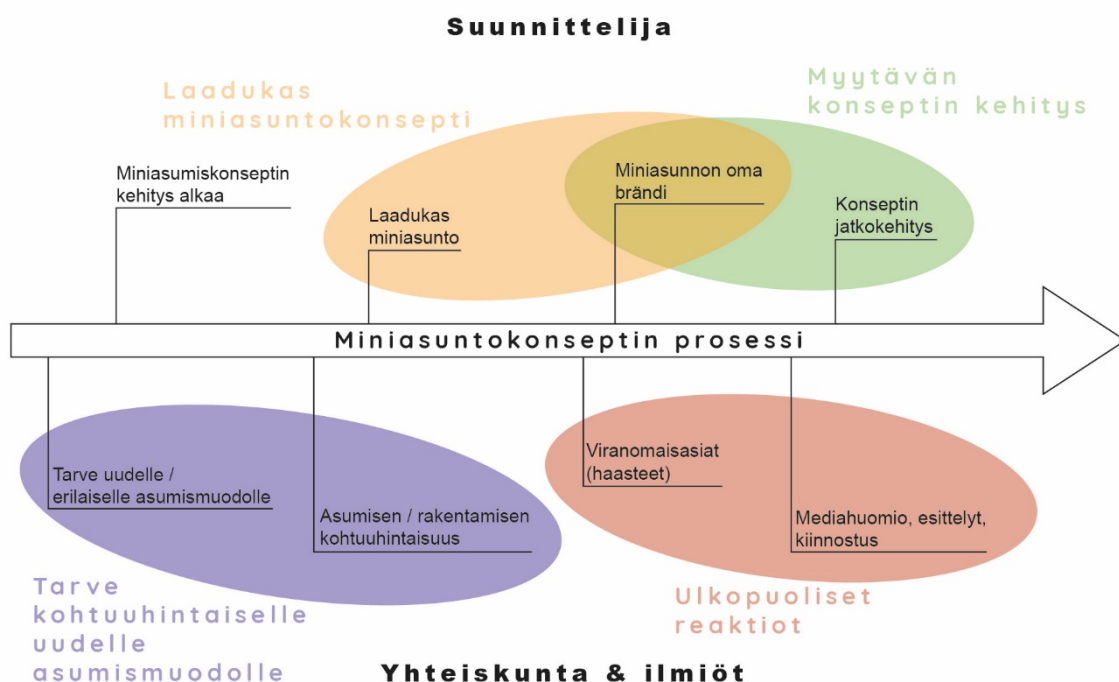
Suunnittelija

Laadukas miniasuntokonsepti

Myytävän konseptin kehitys

Miniasumiskonseptin kehitys alkaa

Laadukas miniasunto

Miniasunnon oma brändi

Konseptin jatkokehitys

Miniasuntokonseptin prosessi

Tarve uudelle / erilaiselle asumismuodolle

Asumisen / rakentamisen kohtuuhintaisuus

Viranomaisasiat (haasteet)

Mediahuomio, esittelyt, kiinnostus

Tarve kohtuuhintaiselle uudelle asumismuodolle

Ulkopuoliset reaktiot

Yhteiskunta & ilmiöt